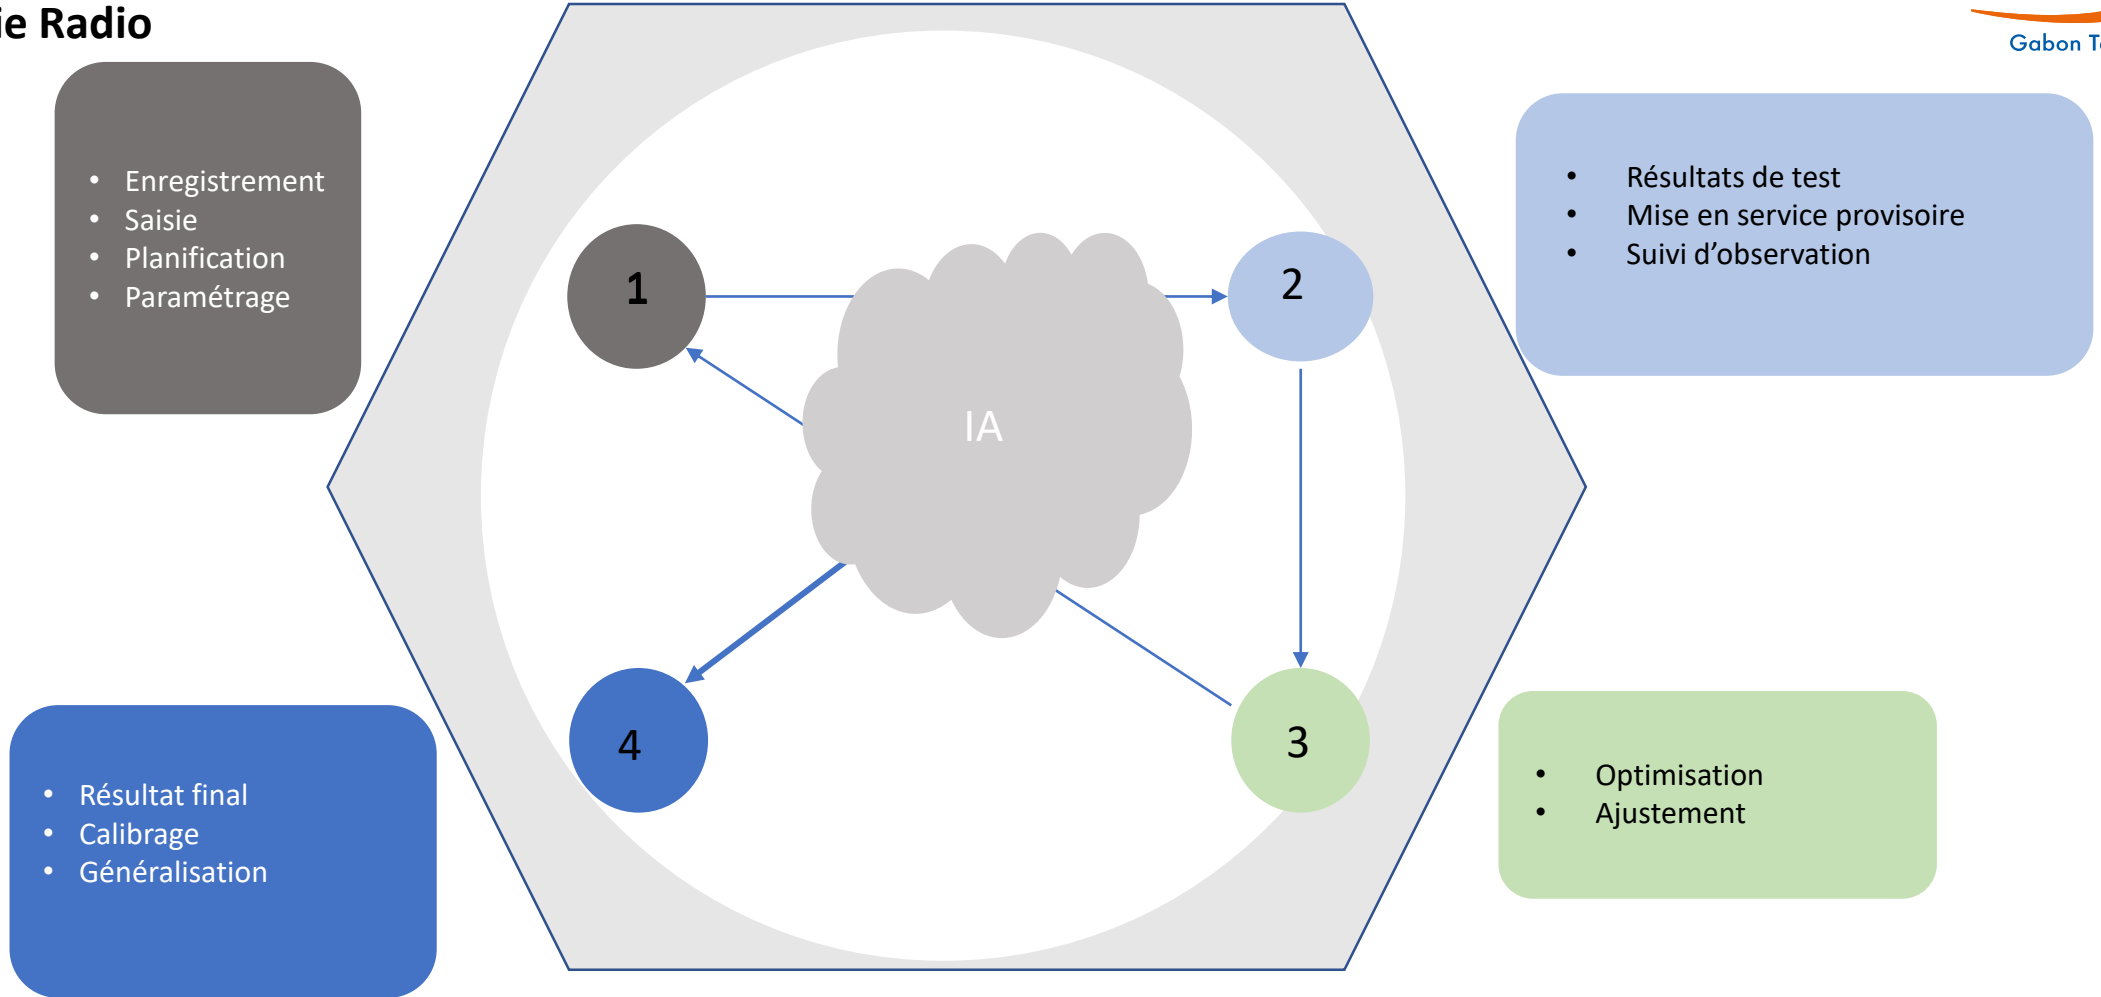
ie Radio

Gabon T

- Enregistrement
- Saisie
- Planification
- Paramétrage

1

2

IA

3

4

- Résultats de test
- Mise en service provisoire
- Suivi d'observation

- Résultat final
- Calibrage
- Généralisation

- Optimisation
- Ajustement